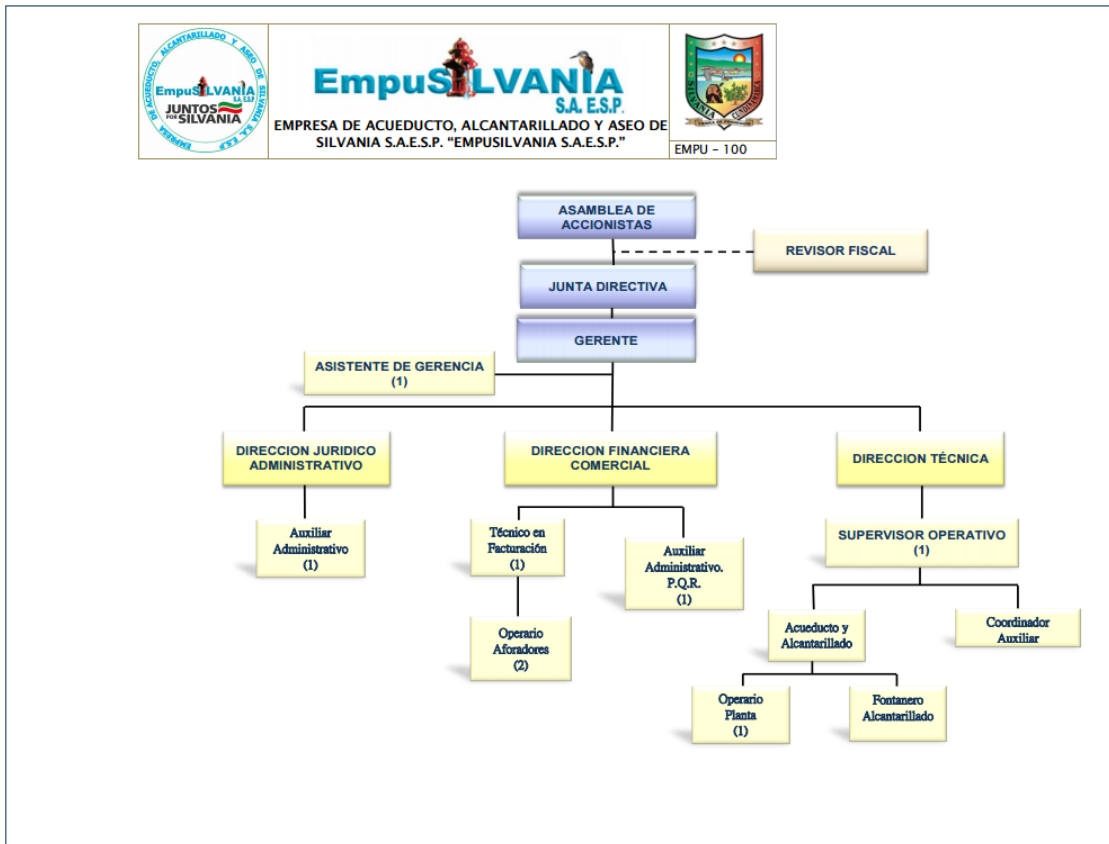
EMPRESA DE ACUEDUCTO, ALCANTARILLADO Y ASEO DE SILVANIA S.A. E.S.P.
EmpuSILVANIA S.A.E.S.P.
JUNTOS POR SILVANIA

EmpuSILVANIA
S.A. E.S.P.
EMPRESA DE ACUEDUCTO, ALCANTARILLADO Y ASEO DE SILVANIA S.A.E.S.P. "EMPUSILVANIA S.A.E.S.P."

SILVANIA CUNDINAMARCA
EMPU - 100

ASAMBLEA DE ACCIONISTAS

REVISOR FISCAL

JUNTA DIRECTIVA

GERENTE

ASISTENTE DE GERENCIA (1)

DIRECCION JURIDICO ADMINISTRATIVO

DIRECCION FINANCIERA COMERCIAL

DIRECCION TÉCNICA

Auxiliar Administrativo (1)

Técnico en Facturación (1)

Auxiliar Administrativo. P.Q.R. (1)

SUPERVISOR OPERATIVO (1)

Operario Aforadores (2)

Acueducto y Alcantarillado

Coordinador Auxiliar

Operario Planta (1)

Fontanero Alcantarillado